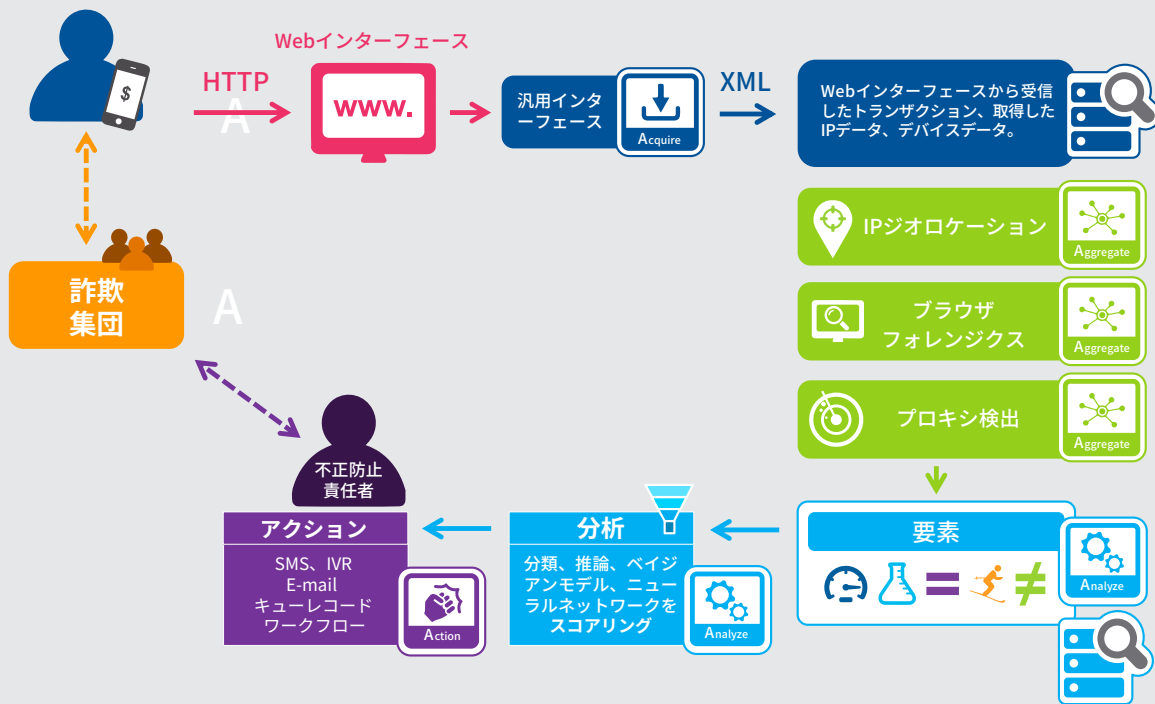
Webインターフェース

HTTP

A

www.

汎用インターフェース

Acquire

XML

Webインターフェースから受信したトランザクション、取得したIPデータ、デバイスデータ。

IPジオロケーション

Aggregate

ブラウザフォレンジクス

Aggregate

プロキシ検出

Aggregate

詐欺集団

A

不正防止責任者

アクション

SMS、IVR
E-mail
キューレコード
ワークフロー

Action

分析

分類、推論、ベイジアンモデル、ニューラルネットワークをスコアリング

Analyze

要素

=

≠

Analyze